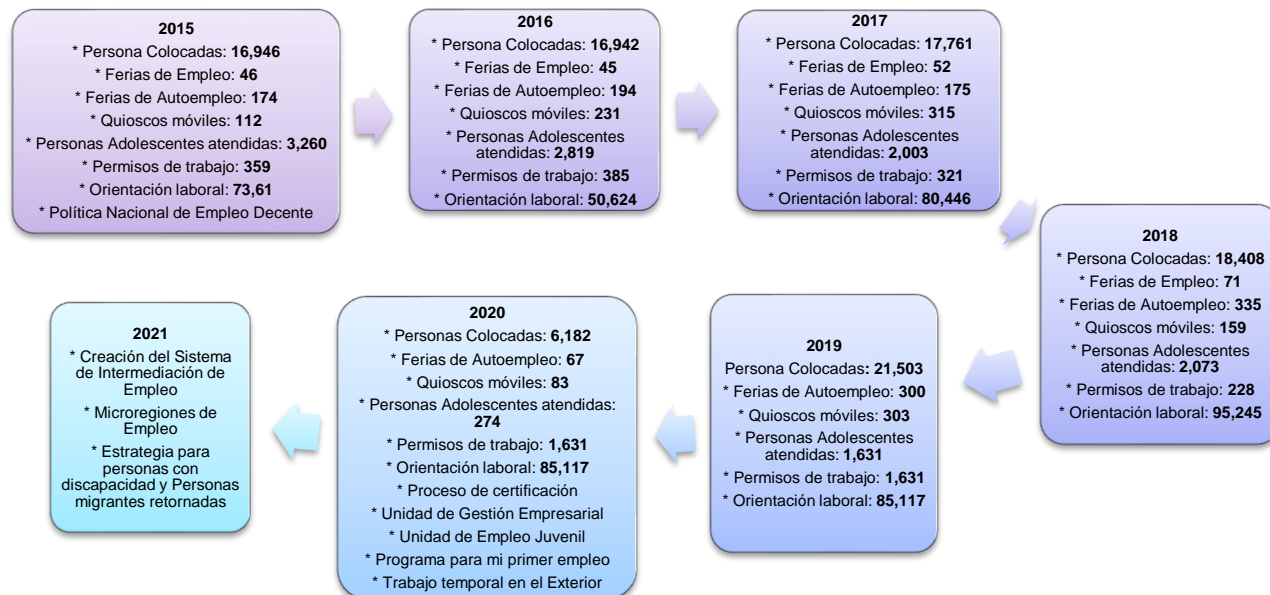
2015
* Persona Colocadas: 16,946
* Ferias de Empleo: 46
* Ferias de Autoempleo: 174
* Quioscos móviles: 112
* Personas Adolescentes atendidas: 3,260
* Permisos de trabajo: 359
* Orientación laboral: 73,61
* Política Nacional de Empleo Decente

2016
* Persona Colocadas: 16,942
* Ferias de Empleo: 45
* Ferias de Autoempleo: 194
* Quioscos móviles: 231
* Personas Adolescentes atendidas: 2,819
* Permisos de trabajo: 385
* Orientación laboral: 50,624

2017
* Persona Colocadas: 17,761
* Ferias de Empleo: 52
* Ferias de Autoempleo: 175
* Quioscos móviles: 315
* Personas Adolescentes atendidas: 2,003
* Permisos de trabajo: 321
* Orientación laboral: 80,446

2018
* Persona Colocadas: 18,408
* Ferias de Empleo: 71
* Ferias de Autoempleo: 335
* Quioscos móviles: 159
* Personas Adolescentes atendidas: 2,073
* Permisos de trabajo: 228
* Orientación laboral: 95,245

2019
Persona Colocadas: 21,503
* Ferias de Autoempleo: 300
* Quioscos móviles: 303
* Personas Adolescentes atendidas: 1,631
* Permisos de trabajo: 1,631
* Orientación laboral: 85,117

2020
* Personas Colocadas: 6,182
* Ferias de Autoempleo: 67
* Quioscos móviles: 83
* Personas Adolescentes atendidas: 274
* Permisos de trabajo: 1,631
* Orientación laboral: 85,117
* Proceso de certificación
* Unidad de Gestión Empresarial
* Unidad de Empleo Juvenil
* Programa para mi primer empleo
* Trabajo temporal en el Exterior

2021
* Creación del Sistema de Intermediación de Empleo
* Microregiones de Empleo
* Estrategia para personas con discapacidad y Personas migrantes retornadas